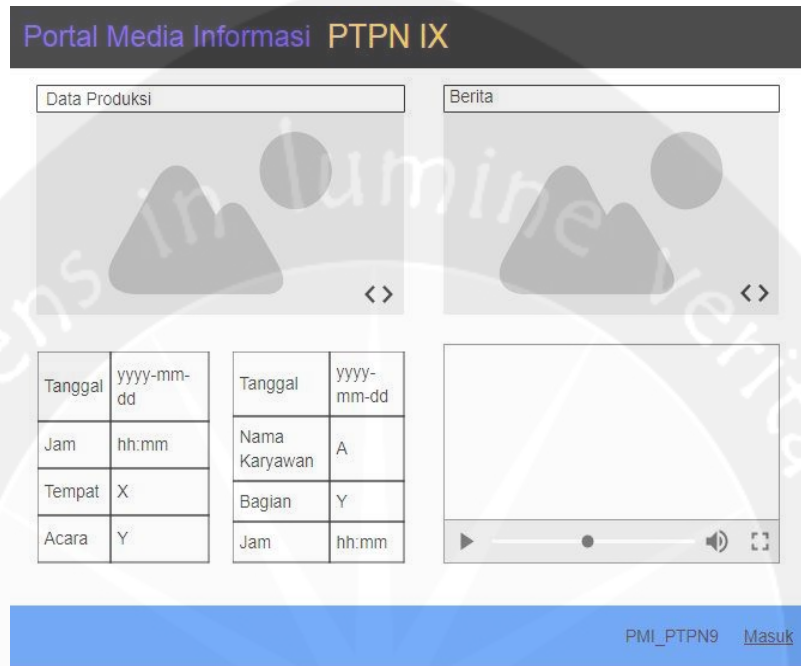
Portal Media Informasi PTPN IX

Data Produksi

Berita

| Tanggal | yyyy-mm-dd |
|---|---|
| Jam | hh:mm |
| Tempat | X |
| Acara | Y |

| Tanggal | yyyy-mm-dd |
|---|---|
| Nama Karyawan | A |
| Bagian | Y |
| Jam | hh:mm |

PMI_PTPN9 Masuk